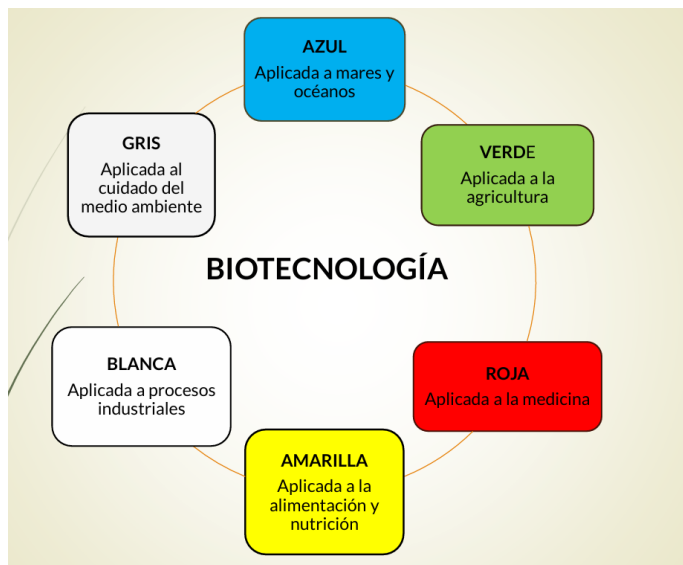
AZUL
Aplicada a mares y océanos

VERDE
Aplicada a la agricultura

GRIS
Aplicada al cuidado del medio ambiente

BIOTECNOLOGÍA

BLANCA
Aplicada a procesos industriales

ROJA
Aplicada a la medicina

AMARILLA
Aplicada a la alimentación y nutrición